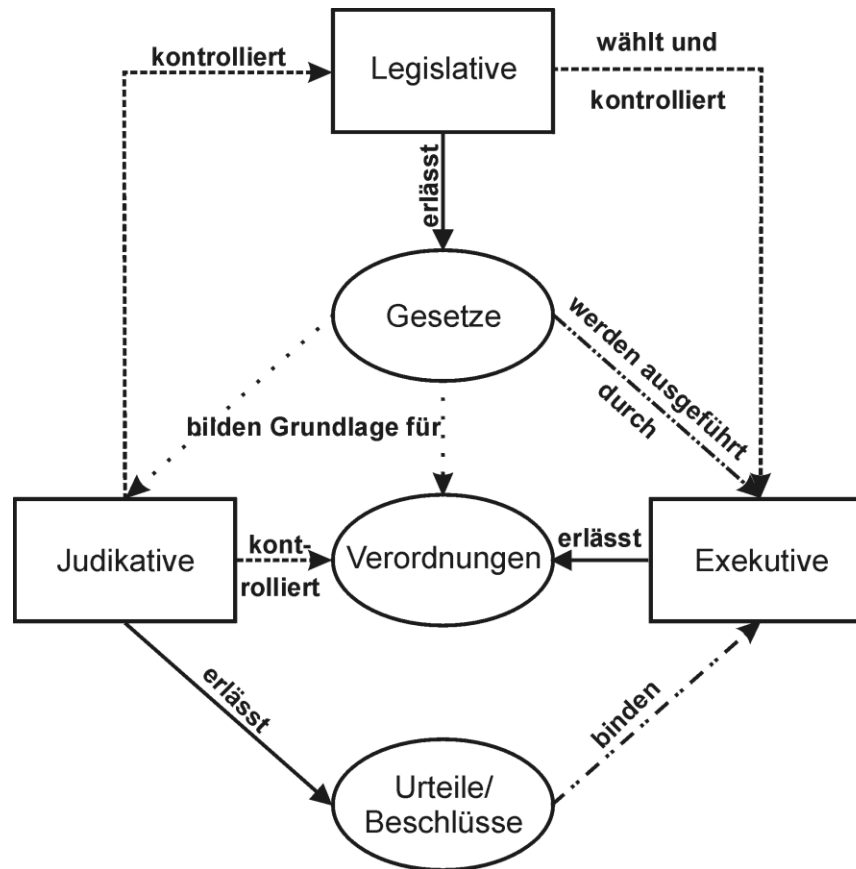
kontrolliert

Legislative

wählt und kontrolliert

erlässt

Gesetze

werden ausgeführt durch

bilden Grundlage für

Judikative

kontrolliert

Verordnungen

erlässt

Exekutive

erlässt

binden

Urteile/ Beschlüsse